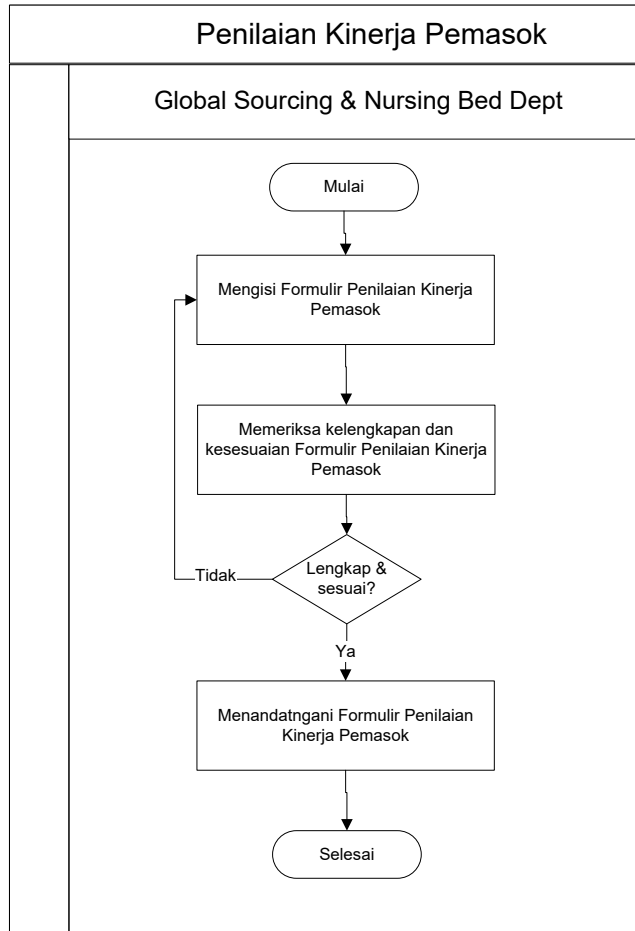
Penilaian Kinerja Pemasok

Global Sourcing & Nursing Bed Dept

Mulai

Mengisi Formulir Penilaian Kinerja Pemasok

Memeriksa kelengkapan dan kesesuaian Formulir Penilaian Kinerja Pemasok

Lengkap & sesuai?

Tidak

Ya

Menandatngani Formulir Penilaian Kinerja Pemasok

Selesai